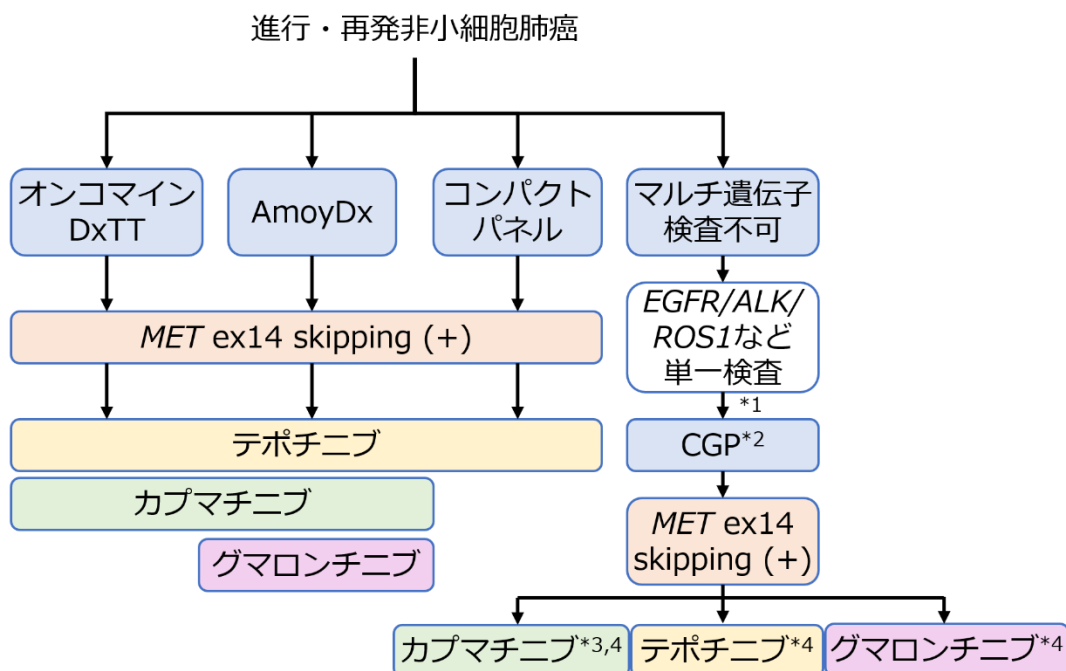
進行・再発非小細胞肺癌

オンコマイン DxTT

AmoyDx

コンパクトパネル

マルチ遺伝子検査不可

*MET* ex14 skipping (+)

*EGFR/ALK/ROS1*など単一検査

*1

テポチニブ

CGP$^{*2}$

カプマチニブ

*MET* ex14 skipping (+)

グマロンチニブ

カプマチニブ$^{*3,4}$

テポチニブ$^{*4}$

グマロンチニブ$^{*4}$